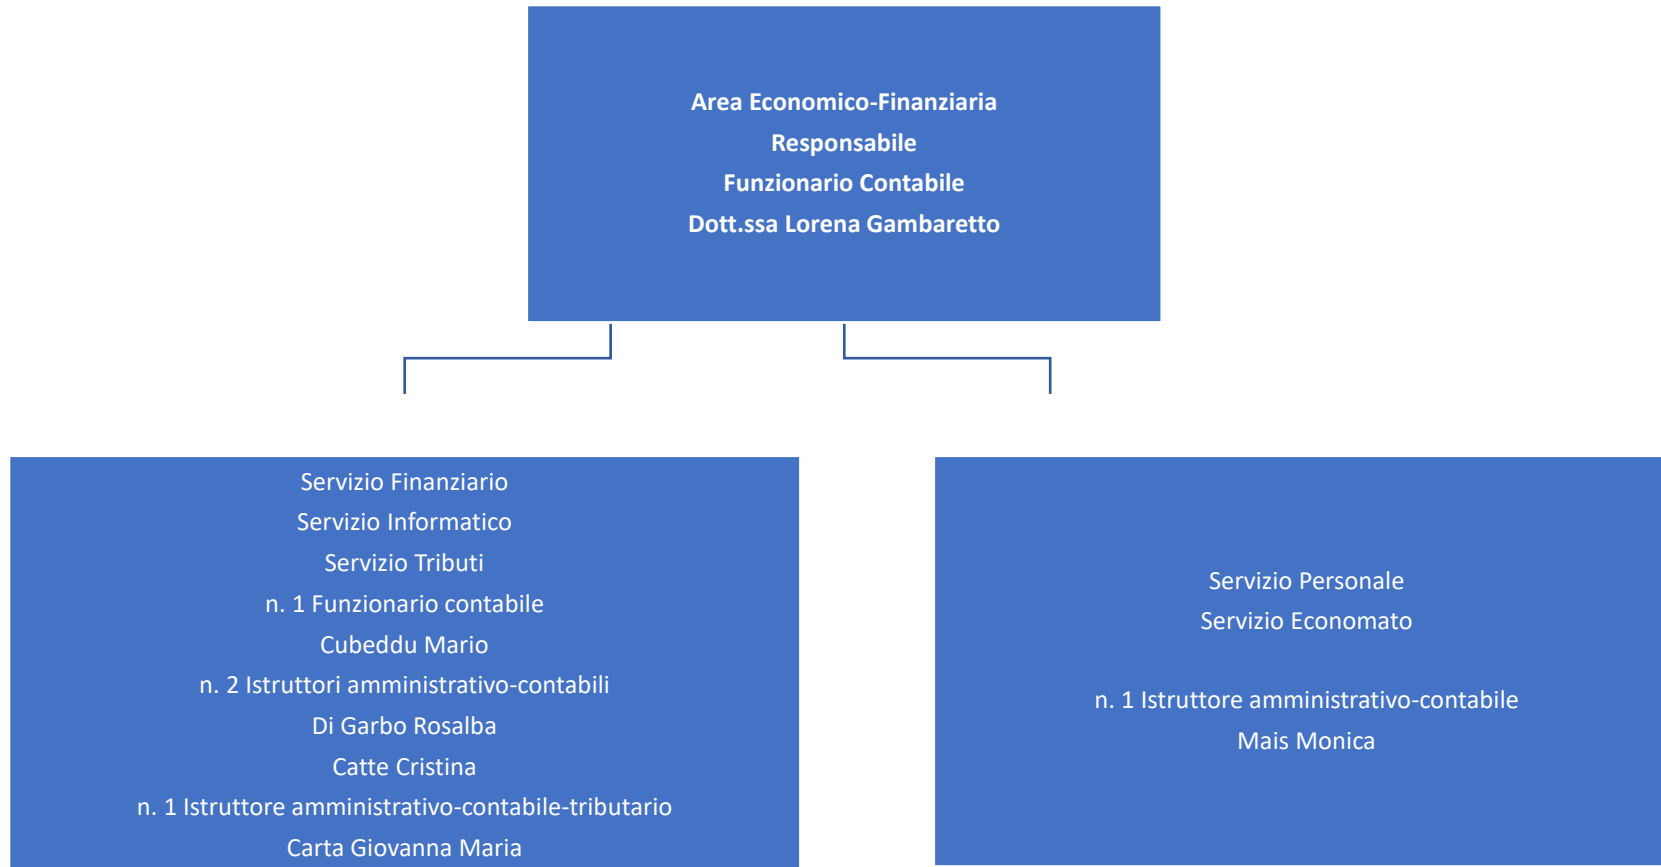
Area Economico-Finanziaria
Responsabile
Funzionario Contabile
Dott.ssa Lorena Gambaretto

Servizio Finanziario
Servizio Informatico
Servizio Tributi
n. 1 Funzionario contabile
Cubeddu Mario
n. 2 Istruttori amministrativo-contabili
Di Garbo Rosalba
Catte Cristina
n. 1 Istruttore amministrativo-contabile-tributario
Carta Giovanna Maria

Servizio Personale
Servizio Economato

n. 1 Istruttore amministrativo-contabile
Mais Monica